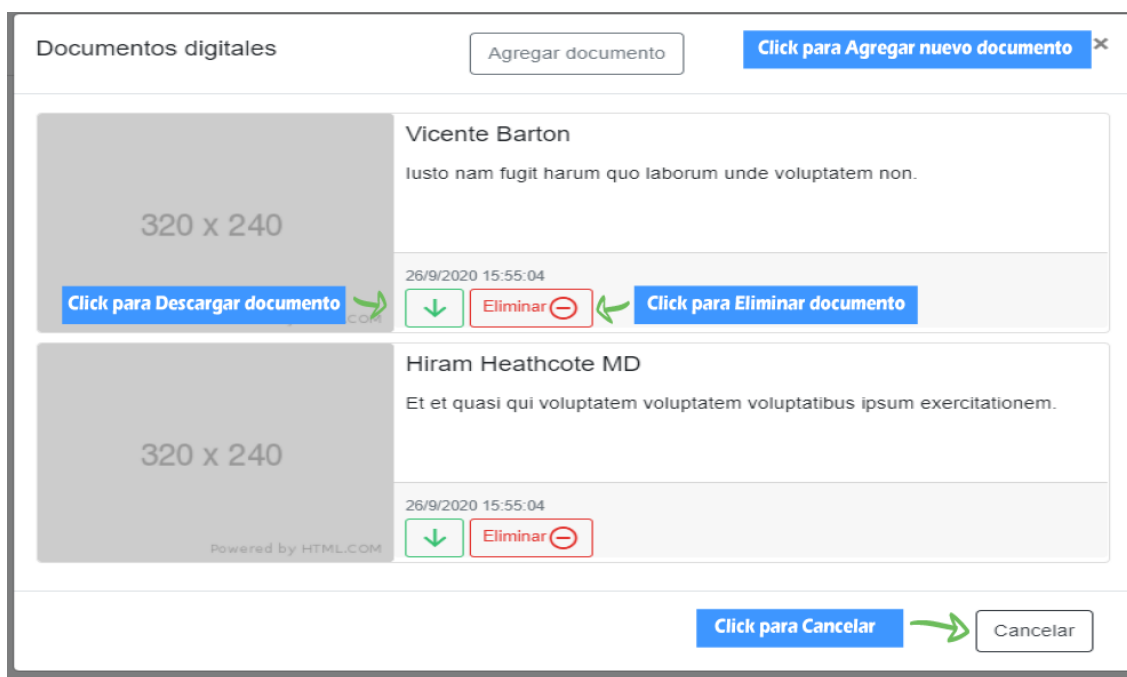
Documentos digitales

Agregar documento

Click para Agregar nuevo documento

×

320 x 240

Vicente Barton

Iusto nam fugit harum quo laborum unde voluptatem non.

26/9/2020 15:55:04

Click para Descargar documento

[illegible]COM

Eliminar

Click para Eliminar documento

320 x 240

Powered by HTML.COM

Hiram Heathcote MD

Et et quasi qui voluptatem voluptatem voluptatibus ipsum exercitationem.

26/9/2020 15:55:04

Eliminar

Click para Cancelar

Cancelar